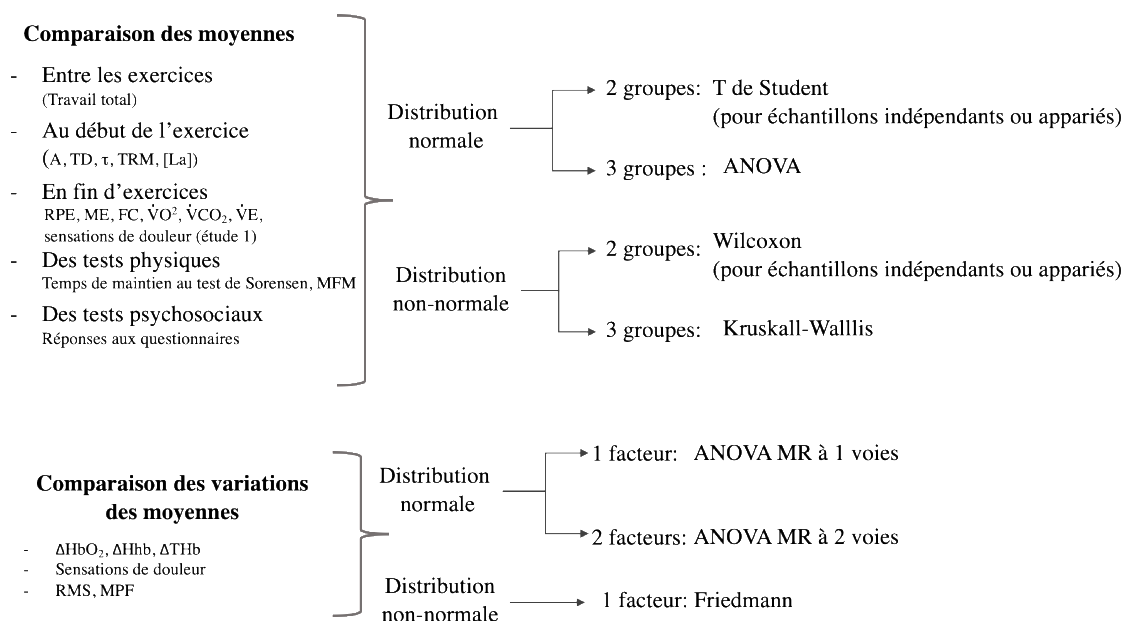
**Comparaison des moyennes**

- Entre les exercices
(Travail total)
- Au début de l'exercice
(A, TD, τ, TRM, [La])
- En fin d'exercices
RPE, ME, FC, $\dot{V}O^2$, $\dot{V}CO_2$, $\dot{V}E$, sensations de douleur (étude 1)
- Des tests physiques
Temps de maintien au test de Sorensen, MFM
- Des tests psychosociaux
Réponses aux questionnaires

Distribution normale
2 groupes: T de Student (pour échantillons indépendants ou appariés)
3 groupes : ANOVA

Distribution non-normale
2 groupes: Wilcoxon (pour échantillons indépendants ou appariés)
3 groupes: Kruskall-Walllis

**Comparaison des variations des moyennes**

- $\Delta HbO_2$, $\Delta Hhb$, $\Delta THb$
- Sensations de douleur
- RMS, MPF

Distribution normale
1 facteur: ANOVA MR à 1 voies
2 facteurs: ANOVA MR à 2 voies

Distribution non-normale
1 facteur: Friedmann